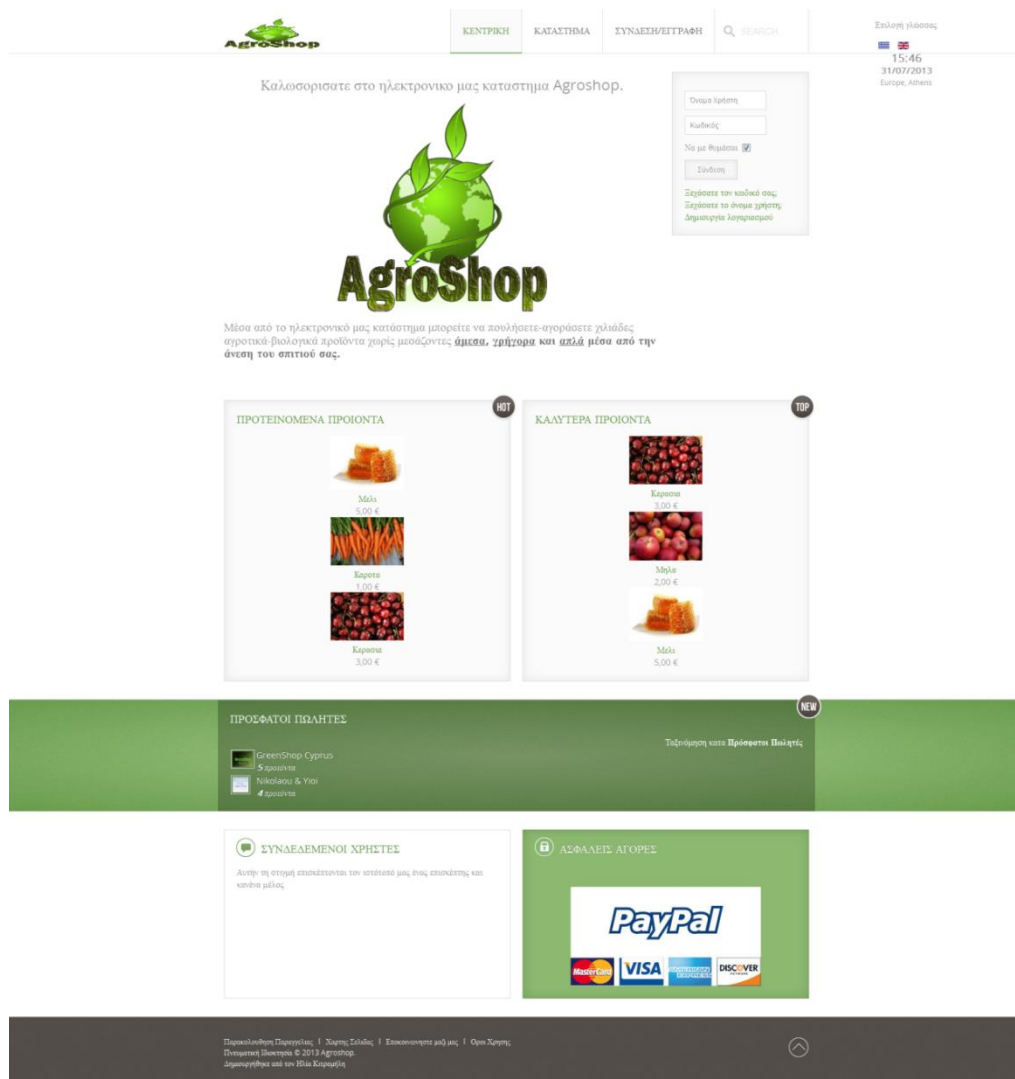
AgroShop

ΚΕΝΤΡΙΚΗ | ΚΑΤΑΣΤΗΜΑ | ΣΥΝΔΕΣΗ/ΕΓΓΡΑΦΗ | SEARCH

Επιλογή γλώσσας
15:46
31/07/2013
Europe, Athens

Καλωσορισατε στο ηλεκτρονικο μας καταστημα Agroshop.

AgroShop

Όνομα Χρήστη
Κωδικός
Να με θυμάσαι
Σύνδεση
Ξεχάσατε τον κωδικό σας;
Ξεχάσατε το όνομα χρήστη;
Δημιουργία λογαριασμού

Μέσα από το ηλεκτρονικό μας κατάστημα μπορείτε να πουλήσετε-αγοράσετε χιλιάδες αγροτικά-βιολογικά προϊόντα χωρίς μεσάζοντες άμεσα, γρήγορα και απλά μέσα από την άνεση του σπιτιού σας.

ΠΡΟΤΕΙΝΟΜΕΝΑ ΠΡΟΙΟΝΤΑ
HOT
Μελι
5,00 €
Καροτα
1,00 €
Κερασια
3,00 €

ΚΑΛΥΤΕΡΑ ΠΡΟΙΟΝΤΑ
TOP
Κερασια
3,00 €
Μηλα
2,00 €
Μελι
5,00 €

ΠΡΟΣΦΑΤΟΙ ΠΩΛΗΤΕΣ
NEW
Ταξινόμηση κατα Πρόσφατοι Πωλητές
GreenShop Cyprus
5 προιόντα
Nikolaou & Yioi
4 προιόντα

ΣΥΝΔΕΔΕΜΕΝΟΙ ΧΡΗΣΤΕΣ
Αυτήν τη στιγμή επισκέπτονται τον ιστότοπο μας ένας επισκέπτης και κανένα μέλος

ΑΣΦΑΛΕΙΣ ΑΓΟΡΕΣ
PayPal
MasterCard VISA AMERICAN EXPRESS DISCOVER

Παρακολούθηση Παραγγελίας | Χάρτης Σελίδας | Επικοινωνήστε μαζί μας | Όροι Χρήσης
Πνευματική Ιδιοκτησία © 2013 Agroshop.
Δημιουργήθηκε από τον Ηλία Κυριαζίδη